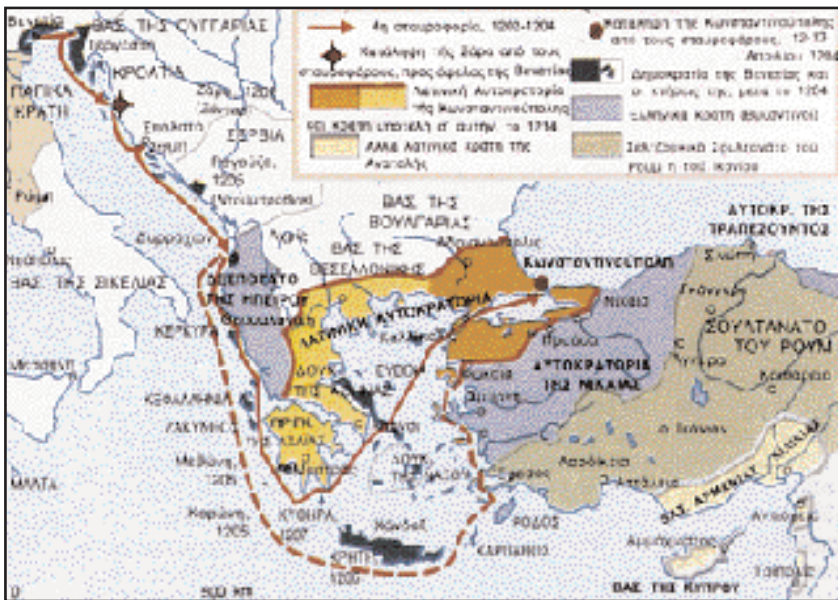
Βενετία
ΒΑΣ. ΤΗΣ ΟΥΓΓΑΡΙΑΣ
ΚΡΟΑΤΙΑ
ΠΑΠΙΚΟ ΚΡΑΤΟΣ
Ζάρα 1202
ΣΕΡΒΙΑ
Σπαλάτο
Ραγούζα 1205
Ρώμη
Δυρράχιο
Νεάπολη
ΒΑΣ. ΤΗΣ ΣΙΚΕΛΙΑΣ
ΒΑΣ. ΤΗΣ ΒΟΥΛΓΑΡΙΑΣ
ΒΑΣ. ΤΗΣ ΘΕΣΣΑΛΟΝΙΚΗΣ
ΔΕΣΠΟΤΑΤΟ ΤΗΣ ΗΠΕΙΡΟΥ
Θεσσαλονίκη
Αδριανούπολη
ΚΩΝΣΤΑΝΤΙΝΟΥΠΟΛΗ
ΛΑΤΙΝΙΚΗ ΑΥΤΟΚΡΑΤΟΡΙΑ
Κέρκυρα
ΔΟΥΚ. ΤΗΣ ΑΘΗΝΑΣ
ΕΥΒΟΙΑ
ΠΡΙΓΚ. ΤΗΣ ΑΧΑΪΑΣ
Κεφαλληνία
Ζάκυνθος
Μεθώνη 1206
Κορώνη 1205
Κύθηρα 1207
ΔΟΥΚ. ΤΗΣ ΝΑΞΟΥ
Χάνδακας
ΚΡΗΤΗ 1209
ΜΑΛΤΑ
Νίκαια
Προύσα
ΑΥΤΟΚΡΑΤΟΡΙΑ ΤΗΣ ΝΙΚΑΙΑΣ
Σμύρνη
Φώκαια
ΡΟΔΟΣ
ΚΑΡΠΑΘΟΣ
ΑΥΤΟΚΡ. ΤΗΣ ΤΡΑΠΕΖΟΥΝΤΟΣ
Σινώπη
ΣΟΥΛΤΑΝΑΤΟ ΤΟΥ ΡΟΥΜ
Ικόνιο
Καισάρεια
Αττάλεια
ΒΑΣ. ΑΡΜΕΝΙΑΣ ΚΙΛΙΚΙΑΣ
ΒΑΣ. ΤΗΣ ΚΥΠΡΟΥ
0 500 km
4η σταυροφορία, 1202-1204
Κατάληψη της Ζάρας από τους σταυροφόρους, προς όφελος της Βενετίας
Λατινική Αυτοκρατορία της Κωνσταντινούπολης
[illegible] 1214
Άλλα λατινικά κράτη της Ανατολής
Κατάληψη της Κωνσταντινούπολης από τους σταυροφόρους, 12-13 Απριλίου 1204
Δημοκρατία της Βενετίας και οι κτήσεις της μετά το 1204
Ελληνικά κράτη (βυζαντινά)
Σελτζουκικό Σουλτανάτο του Ρουμ ή του Ικονίου